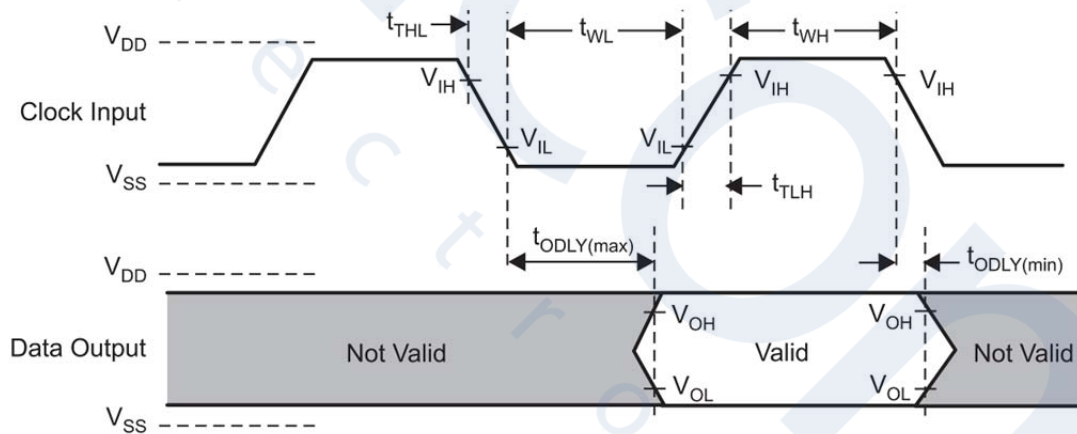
$V_{DD}$
$t_{THL}$
$t_{WL}$
$t_{WH}$
$V_{IH}$
$V_{IH}$
$V_{IH}$
Clock Input
$V_{IL}$
$V_{IL}$
$V_{SS}$
$t_{TLH}$
$t_{ODLY(max)}$
$V_{DD}$
$t_{ODLY(min)}$
$V_{OH}$
$V_{OH}$
Data Output
Not Valid
Valid
Not Valid
$V_{OL}$
$V_{OL}$
$V_{SS}$